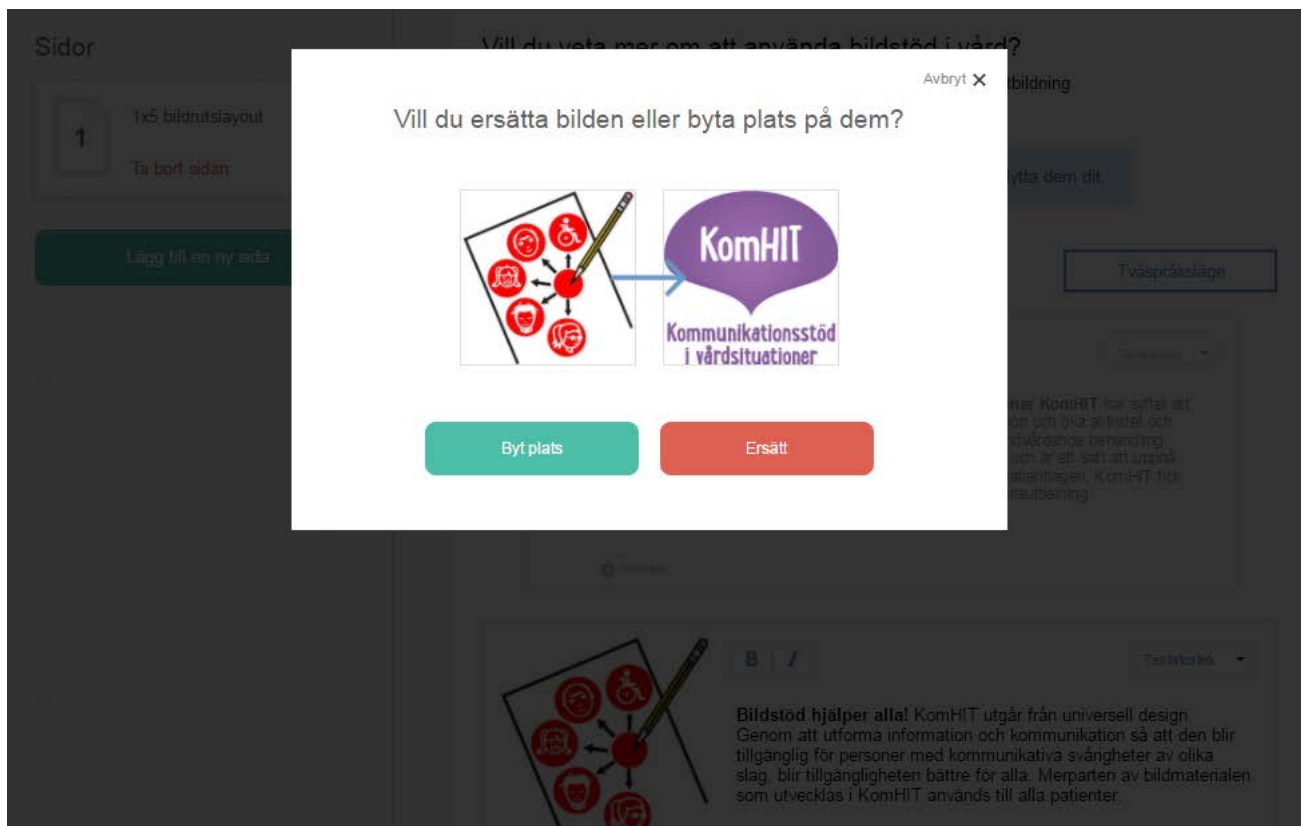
Sidor

1

1x5 bildrutslayout

Ta bort sidan

Lägg till en ny sida

Vill du veta mer om att använda bildstöd i vård?

tbildning

ytta dem dit.

Tvåspråksläge

Avbryt ✕

Vill du ersätta bilden eller byta plats på dem?

KomHIT

Kommunikationsstöd i vårdsituationer

Byt plats

Ersätt

ner KomHIT har syftet att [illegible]

B I

Textstorlek

**Bildstöd hjälper alla!** KomHIT utgår från universell design. Genom att utforma information och kommunikation så att den blir tillgänglig för personer med kommunikativa svårigheter av olika slag, blir tillgängligheten bättre för alla. Merparten av bildmaterialen som utvecklas i KomHIT används till alla patienter.